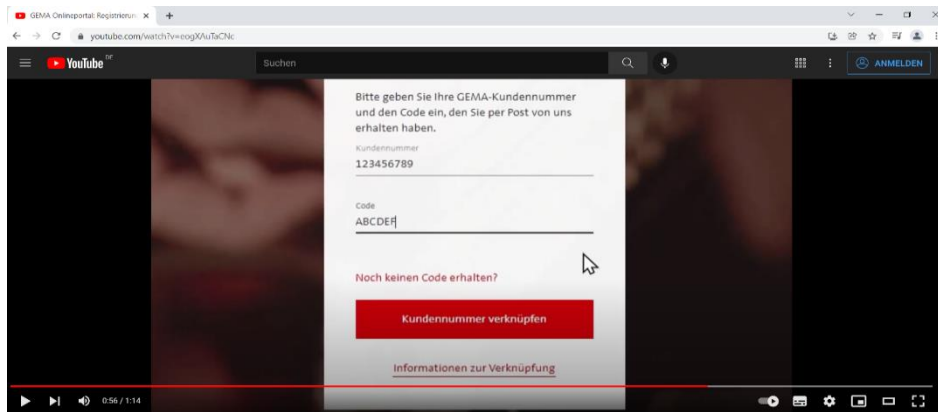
GEMA Onlineportal: Registrierun ×
youtube.com/watch?v=eogXAuTaCNc
YouTube DE
Suchen
ANMELDEN

Bitte geben Sie Ihre GEMA-Kundennummer und den Code ein, den Sie per Post von uns erhalten haben.

Kundennummer
123456789

Code
ABCDEF

Noch keinen Code erhalten?

Kundennummer verknüpfen

Informationen zur Verknüpfung

0:56 / 1:14